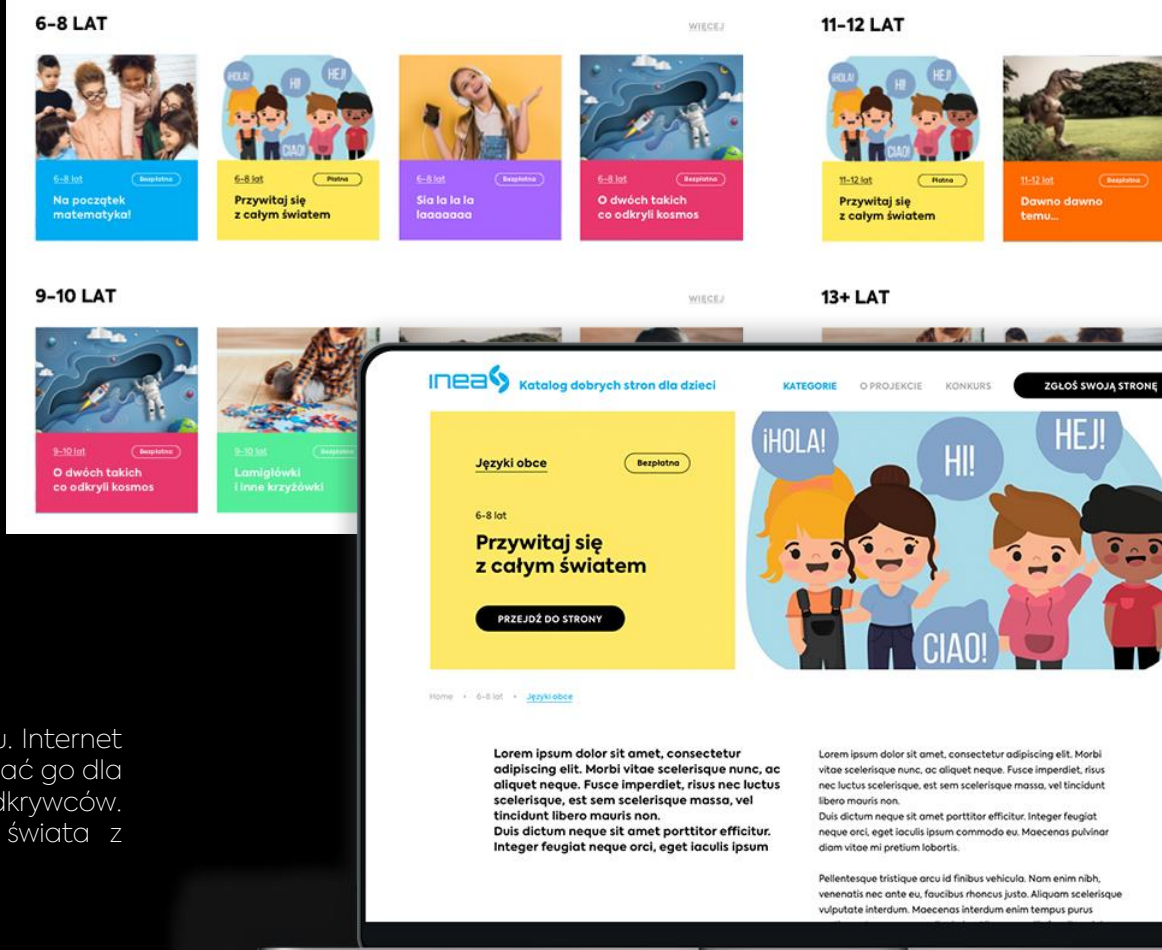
6-8 LAT

WIĘCEJ

¡HOLA! HI! HEJ! CIAO!

6-8 lat
Bezpłatna
Na początek matematyka!

6-8 lat
Płatna
Przywitaj się z całym światem

6-8 lat
Bezpłatna
Sla la la la laaaaaaa

6-8 lat
Bezpłatna
O dwóch takich co odkryli kosmos

11-12 LAT

¡HOLA! HI! HEJ! CIAO!

11-12 lat
Płatna
Przywitaj się z całym światem

11-12 lat
Bezpłatna
Dawno dawno temu...

9-10 LAT

WIĘCEJ

9-10 lat
Bezpłatna
O dwóch takich co odkryli kosmos

9-10 lat
Bezpłatna
Łamigłówki i inne krzyżówki

13+ LAT

inea Katalog dobrych stron dla dzieci

KATEGORIE O PROJEKCIE KONKURS ZGŁOŚ SWOJĄ STRONĘ

Języki obce
Bezpłatna

6-8 lat
Przywitaj się z całym światem

PRZEJDŹ DO STRONY

¡HOLA! HI! HEJ! CIAO!

Home • 6-8 lat • Języki obce

Lorem ipsum dolor sit amet, consectetur adipiscing elit. Morbi vitae scelerisque nunc, ac aliquet neque. Fusce imperdiet, risus nec luctus scelerisque, est sem scelerisque massa, vel tincidunt libero mauris non.
Duis dictum neque sit amet porttitor efficitur. Integer feugiat neque orci, eget iaculis ipsum

Lorem ipsum dolor sit amet, consectetur adipiscing elit. Morbi vitae scelerisque nunc, ac aliquet neque. Fusce imperdiet, risus nec luctus scelerisque, est sem scelerisque massa, vel tincidunt libero mauris non.
Duis dictum neque sit amet porttitor efficitur. Integer feugiat neque orci, eget iaculis ipsum commodo eu. Maecenas pulvinar diam vitae mi pretium lobortis.

Pellentesque tristique arcu id finibus vehicula. Nam enim nibh, venenatis nec ante eu, faucibus rhoncus justo. Aliquam scelerisque vulputate interdum. Maecenas interdum enim tempus purus

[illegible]u. Internet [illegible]ać go dla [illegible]dkrywców. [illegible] świata z